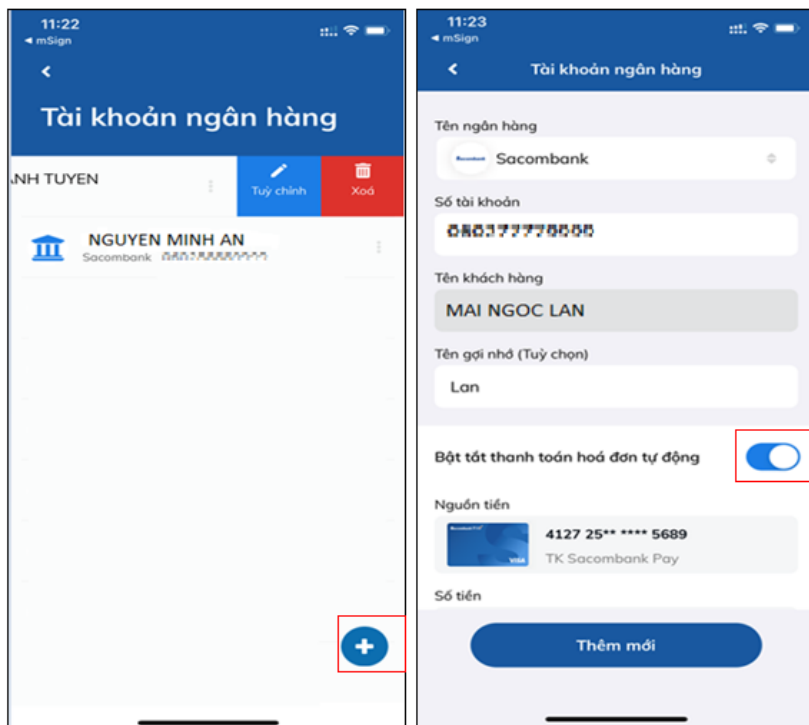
11:22
◂ mSign

Tài khoản ngân hàng

NH TUYEN

Tuỳ chỉnh

Xoá

NGUYEN MINH AN
Sacombank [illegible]

11:23
◂ mSign

Tài khoản ngân hàng

Tên ngân hàng
Sacombank

Số tài khoản
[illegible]

Tên khách hàng
MAI NGOC LAN

Tên gợi nhớ (Tuỳ chọn)
Lan

Bật tắt thanh toán hoá đơn tự động

Nguồn tiền
4127 25** **** 5689
TK Sacombank Pay

Số tiền

Thêm mới